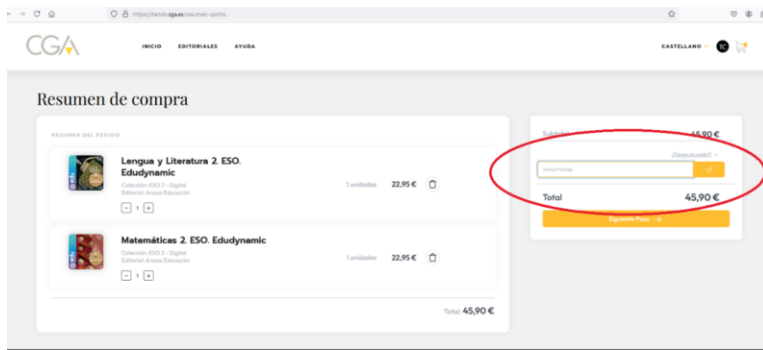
https://tienda.cga.es/resumen-carrito

CGA

INICIO EDITORIALES AYUDA

CASTELLANO

Resumen de compra

RESUMEN DEL PEDIDO

Lengua y Literatura 2. ESO. Edudynamic
Colección: ESO 2 - Digital
Editorial: Anaya Educación

1 unidades 22,95 €

1

Matemáticas 2. ESO. Edudynamic
Colección: ESO 2 - Digital
Editorial: Anaya Educación

1 unidades 22,95 €

1

Total: 45,90 €

Subtotal 45,90 €

¿Tienes un cupón?

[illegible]

Total 45,90 €

Siguiente Paso